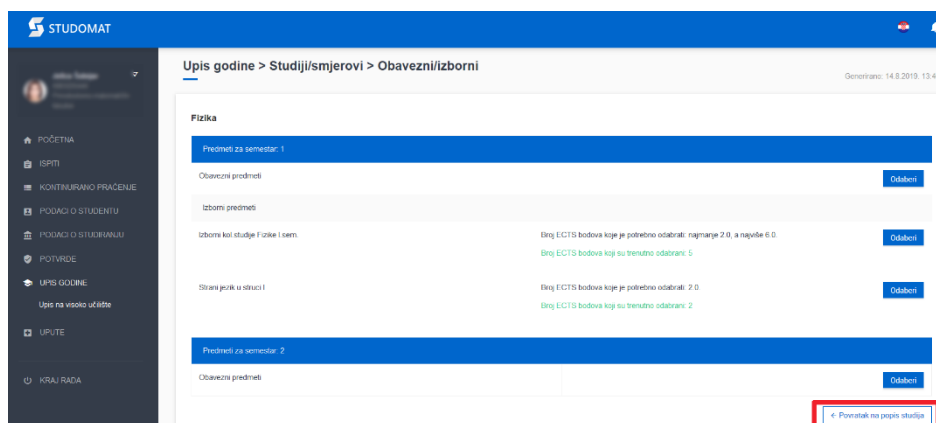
STUDOMAT

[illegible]

POČETNA
ISPITI
KONTINUIRANO PRAĆENJE
PODACI O STUDENTU
PODACI O STUDIRANJU
POTVRDE
UPIS GODINE
Upis na visoko učilište
UPUTE
KRAJ RADA

Upis godine > Studiji/smjerovi > Obavezni/izborni

Generirano: 14.8.2019. 13:4

Fizika

Predmeti za semestar: 1

Obavezni predmeti
Odaberi

Izborni predmeti

Izborni kol.studije Fizike I.sem.
Broj ECTS bodova koje je potrebno odabrati: najmanje 2.0, a najviše 6.0.
Broj ECTS bodova koji su trenutno odabrani: 5
Odaberi

Strani jezik u struci I
Broj ECTS bodova koje je potrebno odabrati: 2.0.
Broj ECTS bodova koji su trenutno odabrani: 2
Odaberi

Predmeti za semestar: 2

Obavezni predmeti
Odaberi

← Povratak na popis studija